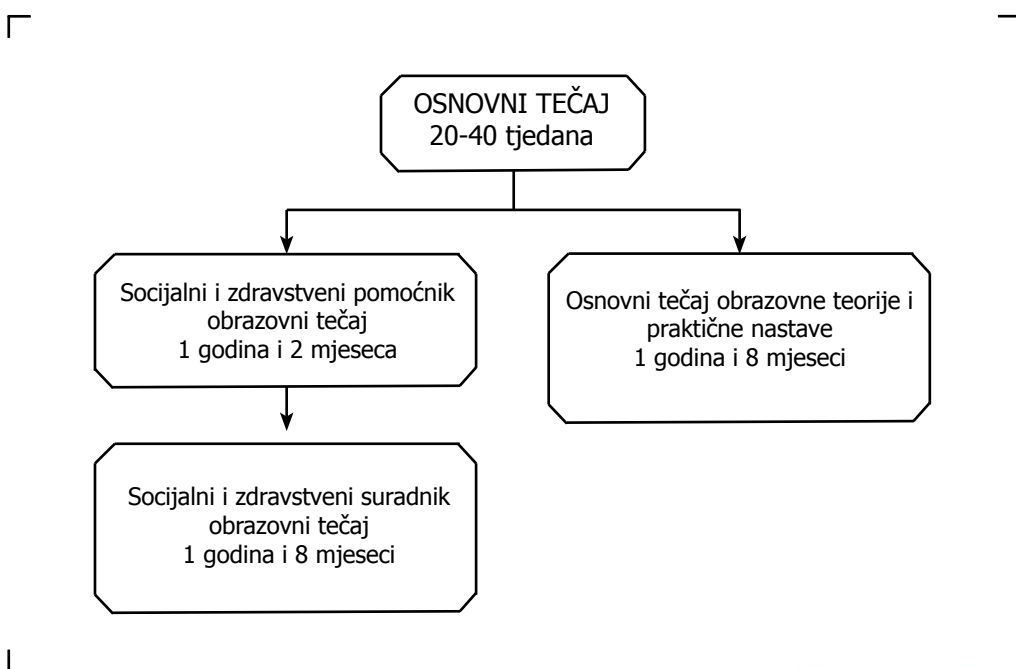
OSNOVNI TEČAJ
20-40 tjedana

Socijalni i zdravstveni pomoćnik obrazovni tečaj
1 godina i 2 mjeseca

Osnovni tečaj obrazovne teorije i praktične nastave
1 godina i 8 mjeseci

Socijalni i zdravstveni suradnik obrazovni tečaj
1 godina i 8 mjeseci